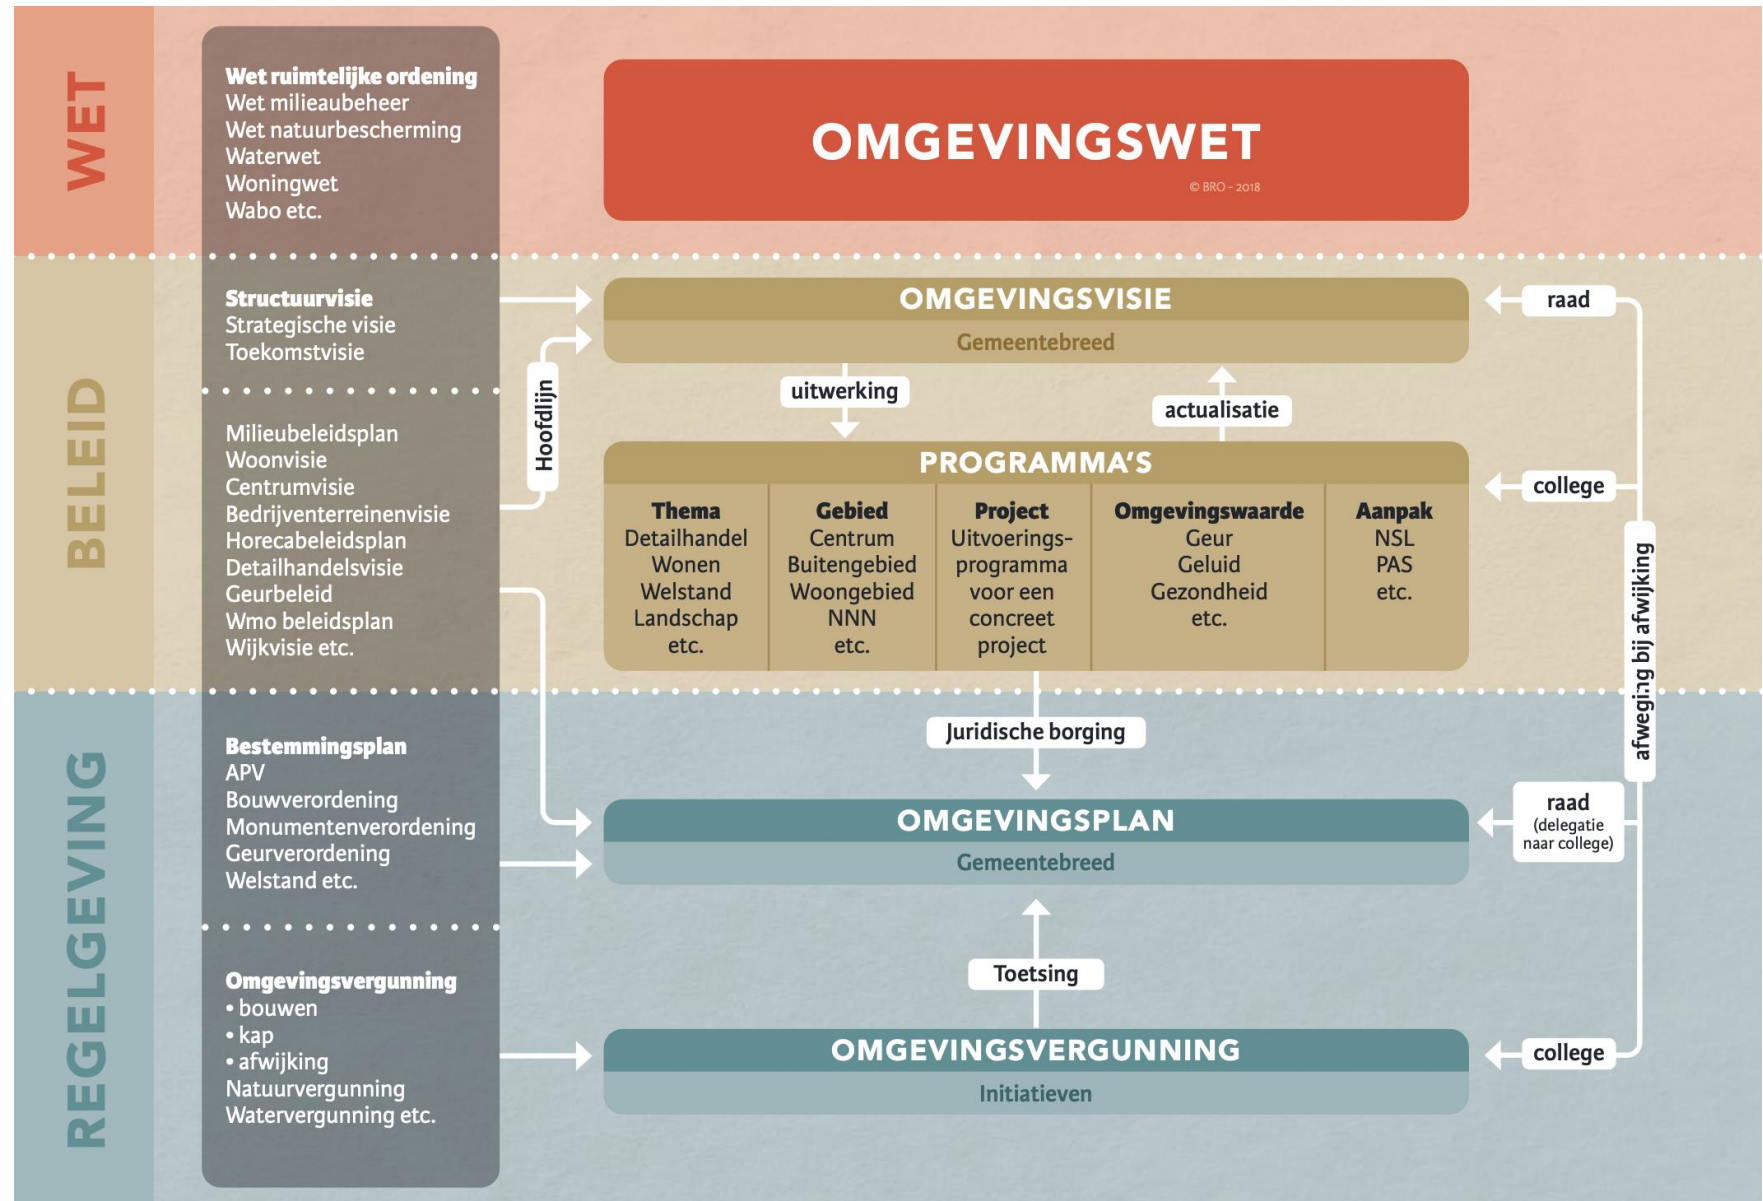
WET

Wet ruimtelijke ordening
Wet milieubeheer
Wet natuurbescherming
Waterwet
Woningwet
Wabo etc.

OMGEVINGSWET
© BRO - 2018

BELEID

Structuurvisie
Strategische visie
Toekomstvisie

Milieubeleidsplan
Woonvisie
Centrumvisie
Bedrijventerreinenvisie
Horecabeleidsplan
Detailhandelsvisie
Geurbeleid
Wmo beleidsplan
Wijkvisie etc.

Hoofdlijn

OMGEVINGSVISIE
Gemeentebreed

raad

uitwerking

actualisatie

PROGRAMMA'S

college

| Thema | Gebied | Project | Omgevingswaarde | Aanpak |
|---|---|---|---|---|
| Detailhandel Wonen Welstand Landschap etc. | Centrum Buitengebied Woongebied NNN etc. | Uitvoeringsprogramma voor een concreet project | Geur Geluid Gezondheid etc. | NSL PAS etc. |

afweging bij afwijking

REGELGEVING

Juridische borging

Bestemmingsplan
APV
Bouwverordening
Monumentenverordening
Geurverordening
Welstand etc.

OMGEVINGSPLAN
Gemeentebreed

raad
(delegatie naar college)

Toetsing

Omgevingsvergunning
• bouwen
• kap
• afwijking
Natuurvergunning
Watervergunning etc.

OMGEVINGSVERGUNNING
Initiatieven

college